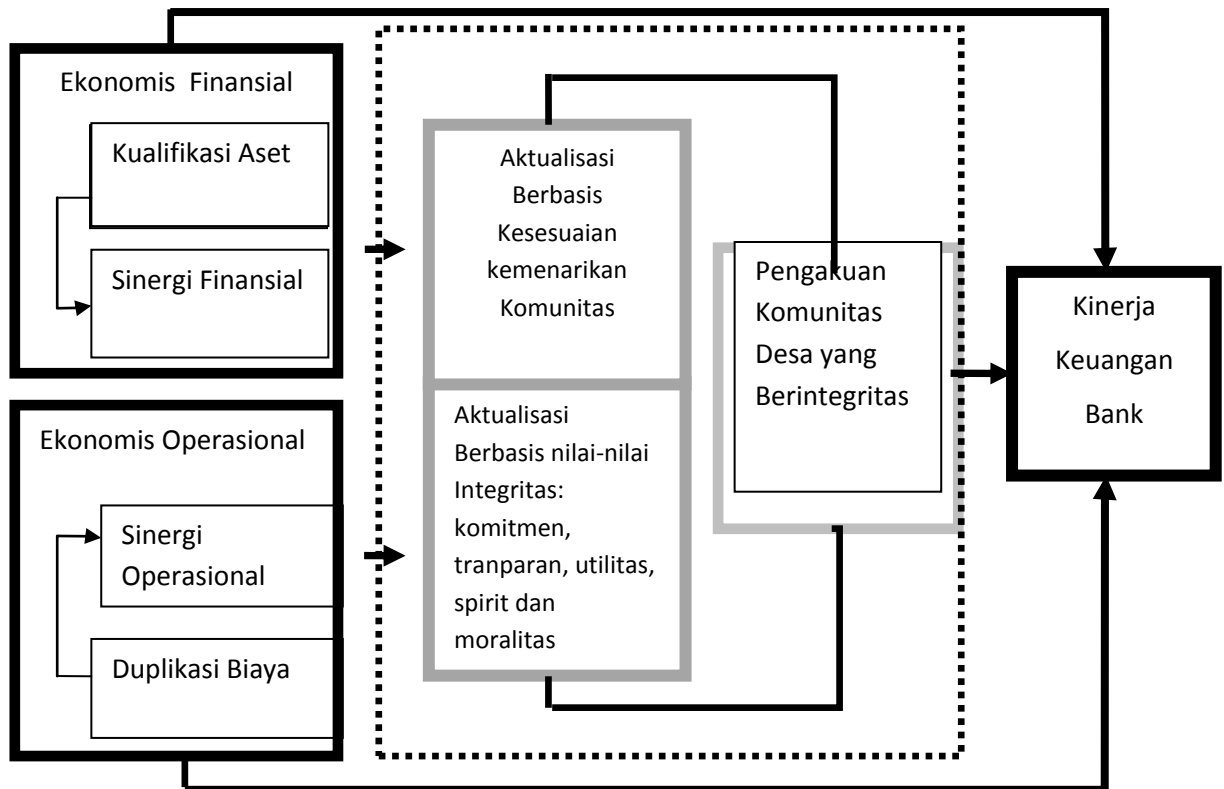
Ekonomis Finansial

Kualifikasi Aset

Sinergi Finansial

Ekonomis Operasional

Sinergi Operasional

Duplikasi Biaya

Aktualisasi Berbasis Kesesuaian kemenarikan Komunitas

Aktualisasi Berbasis nilai-nilai Integritas: komitmen, tranparan, utilitas, spirit dan moralitas

Pengakuan Komunitas Desa yang Berintegritas

Kinerja Keuangan Bank